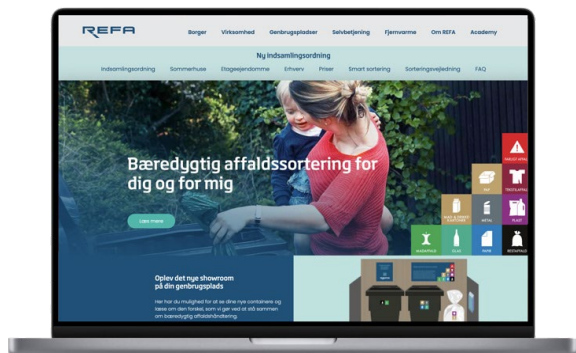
REFA

Borger Virksomhed Genbrugspladser Selvbetjening Fjernvarme Om REFA Academy

Ny indsamlingsordning

Indsamlingsordning Sommerhuse Etageejendomme Erhverv Priser Smart sortering Sorteringsvejledning FAQ

Bæredygtig affaldssortering for dig og for mig

Læs mere

FARLIGT AFFALD

PAP

TEKSTILAFFALD

MAD- & DRIKKE-KARTONER

METAL

PLAST

MADAFFALD

GLAS

PAPIR

RESTAFFALD

Oplev det nye showroom på din genbrugsplads

Her har du mulighed for at se dine nye containere og kasse om dine fordele, som vi gør ved at stå sammen om bæredygtig affaldshåndtering.